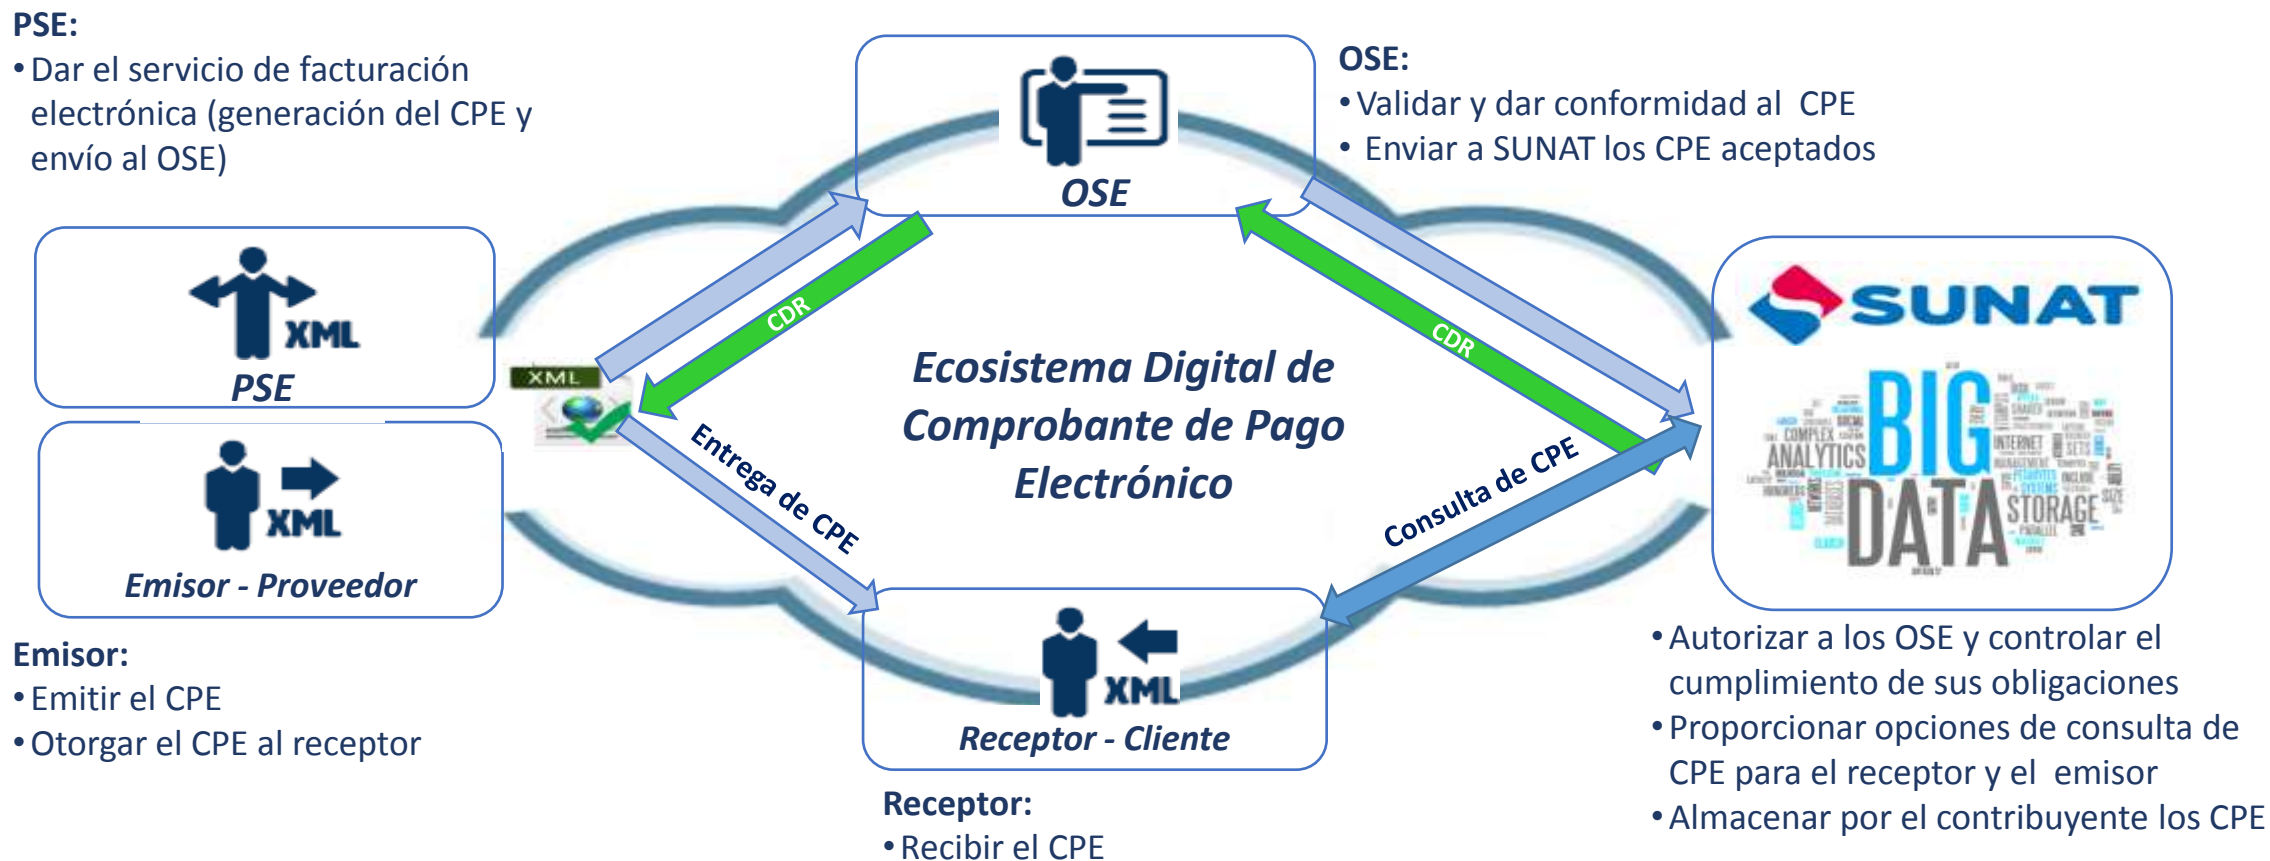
PSE:
• Dar el servicio de facturación electrónica (generación del CPE y envío al OSE)

OSE

OSE:
• Validar y dar conformidad al CPE
• Enviar a SUNAT los CPE aceptados

XML
PSE

XML
Emisor - Proveedor

XML

CDR

CDR

Ecosistema Digital de Comprobante de Pago Electrónico

Entrega de CPE

Consulta de CPE

SUNAT

BIG DATA
COMPLEX
ANALYTICS
STORAGE
INTERNET

XML
Receptor - Cliente

Emisor:
• Emitir el CPE
• Otorgar el CPE al receptor

Receptor:
• Recibir el CPE

• Autorizar a los OSE y controlar el cumplimiento de sus obligaciones
• Proporcionar opciones de consulta de CPE para el receptor y el emisor
• Almacenar por el contribuyente los CPE